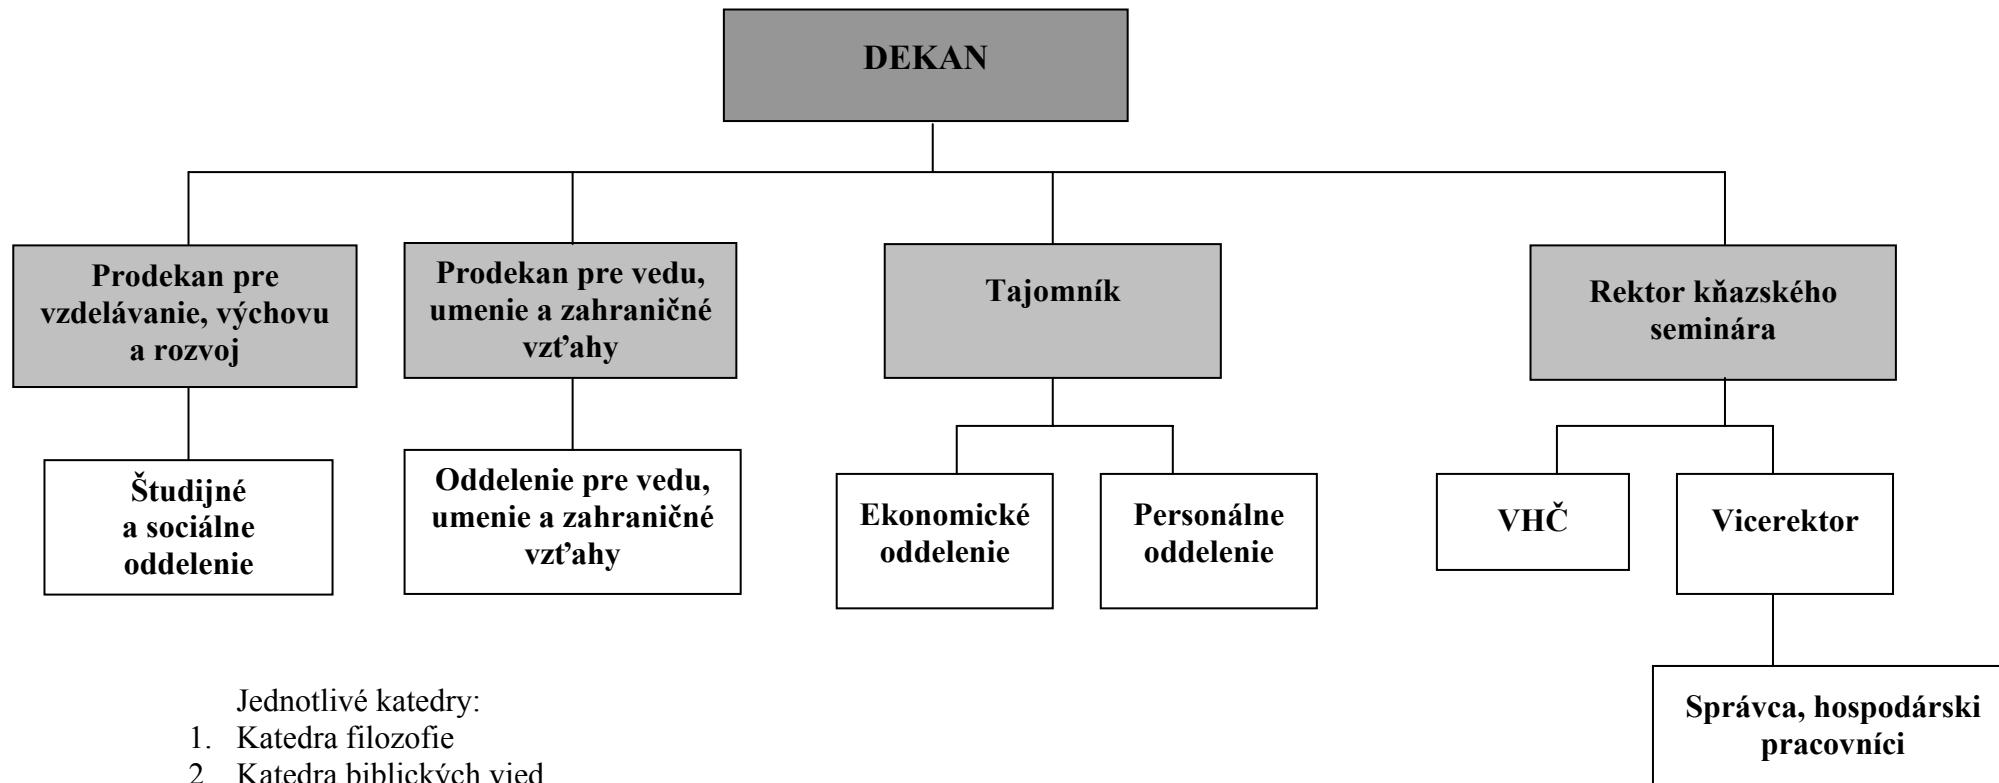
DEKAN

Prodekan pre vzdelávanie, výchovu a rozvoj

Prodekan pre vedu, umenie a zahraničné vzťahy

Tajomník

Rektor kňazského seminára

Študijné a sociálne oddelenie

Oddelenie pre vedu, umenie a zahraničné vzťahy

Ekonomické oddelenie

Personálne oddelenie

VHČ

Vicerektor

Správca, hospodárski pracovníci

Jednotlivé katedry:
1. Katedra filozofie
2. Katedra biblických vied